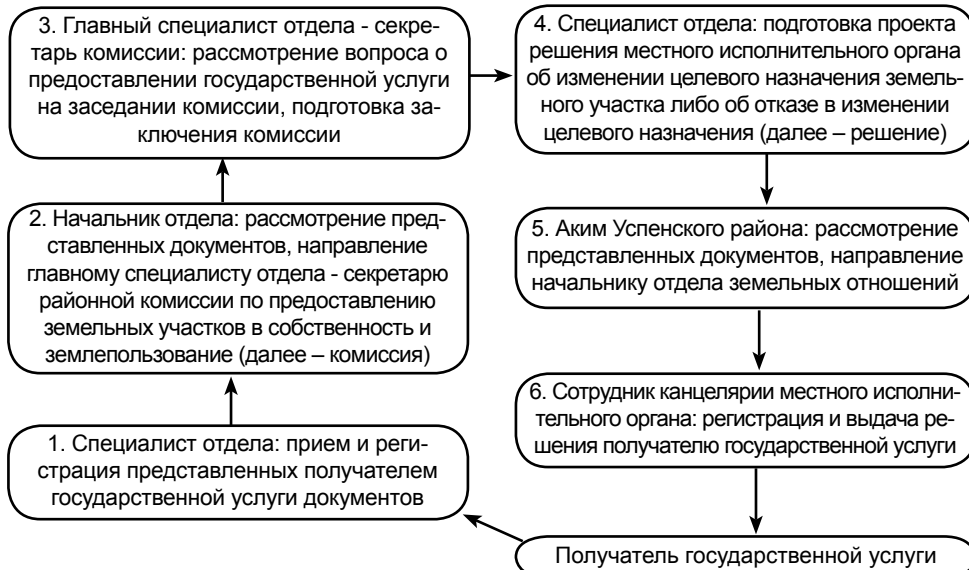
3. Главный специалист отдела - секретарь комиссии: рассмотрение вопроса о предоставлении государственной услуги на заседании комиссии, подготовка заключения комиссии

2. Начальник отдела: рассмотрение представленных документов, направление главному специалисту отдела - секретарю районной комиссии по предоставлению земельных участков в собственность и землепользование (далее – комиссия)

1. Специалист отдела: прием и регистрация представленных получателем государственной услуги документов

4. Специалист отдела: подготовка проекта решения местного исполнительного органа об изменении целевого назначения земельного участка либо об отказе в изменении целевого назначения (далее – решение)

5. Аким Успенского района: рассмотрение представленных документов, направление начальнику отдела земельных отношений

6. Сотрудник канцелярии местного исполнительного органа: регистрация и выдача решения получателю государственной услуги

Получатель государственной услуги